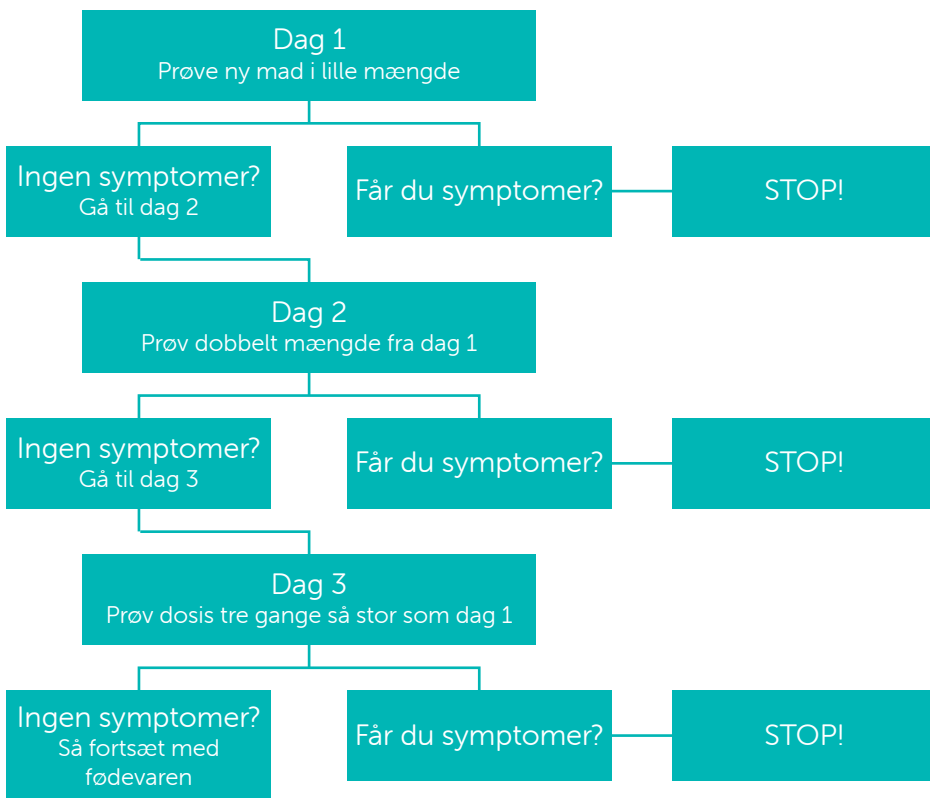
Dag 1
Prøve ny mad i lille mængde

Ingen symptomer?
Gå til dag 2

Får du symptomer?

STOP!

Dag 2
Prøv dobbelt mængde fra dag 1

Ingen symptomer?
Gå til dag 3

Får du symptomer?

STOP!

Dag 3
Prøv dosis tre gange så stor som dag 1

Ingen symptomer?
Så fortsæt med fødevaren

Får du symptomer?

STOP!